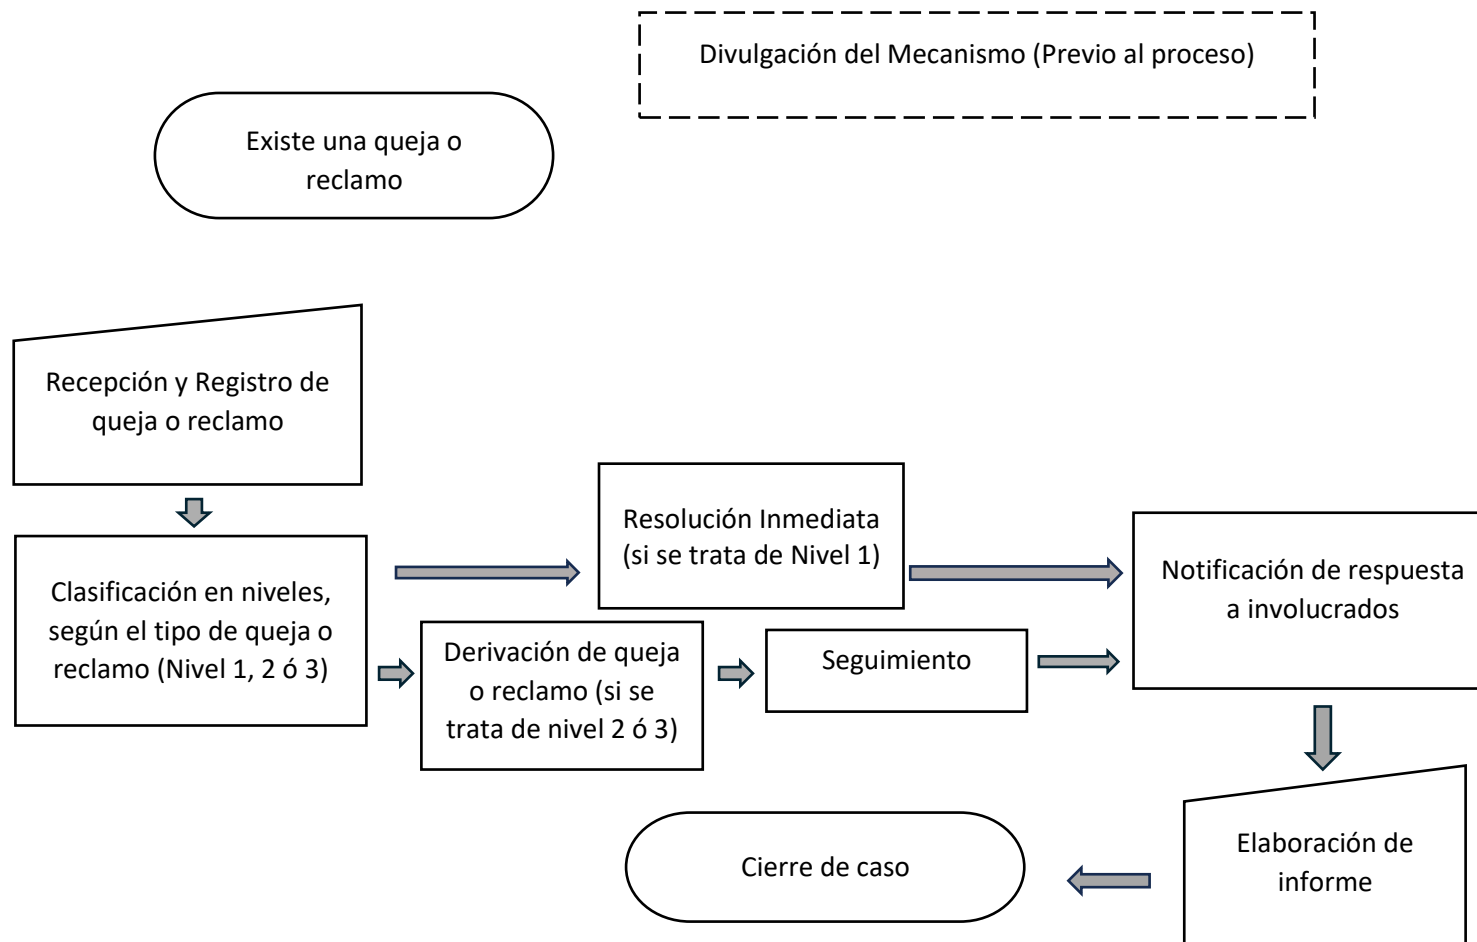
Divulgación del Mecanismo (Previo al proceso)

Existe una queja o reclamo

Recepción y Registro de queja o reclamo

Clasificación en niveles, según el tipo de queja o reclamo (Nivel 1, 2 ó 3)

Resolución Inmediata (si se trata de Nivel 1)

Derivación de queja o reclamo (si se trata de nivel 2 ó 3)

Seguimiento

Notificación de respuesta a involucrados

Elaboración de informe

Cierre de caso